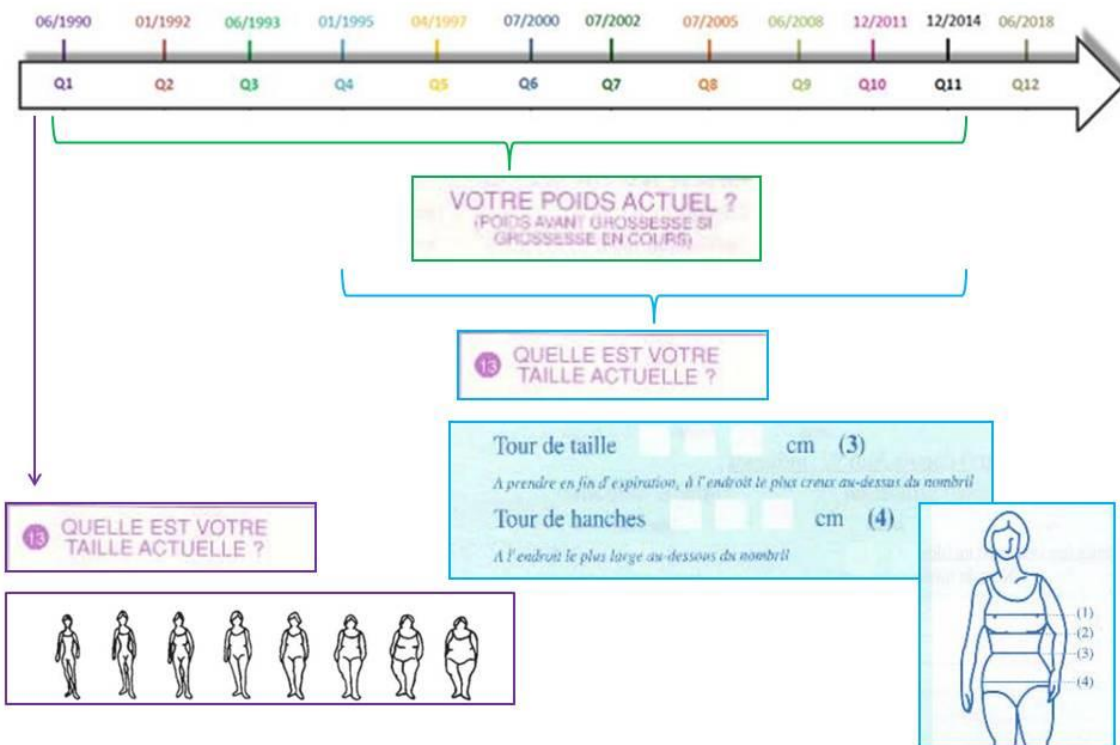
06/1990 01/1992 06/1993 01/1995 04/1997 07/2000 07/2002 07/2005 06/2008 12/2011 12/2014 06/2018

Q1 Q2 Q3 Q4 Q5 Q6 Q7 Q8 Q9 Q10 Q11 Q12

VOTRE POIDS ACTUEL ?
(POIDS AVANT GROSSESSE SI GROSSESSE EN COURS)

13 QUELLE EST VOTRE TAILLE ACTUELLE ?

Tour de taille cm (3)
A prendre en fin d'expiration, à l'endroit le plus creux au-dessus du nombril

Tour de hanches cm (4)
A l'endroit le plus large au-dessous du nombril

13 QUELLE EST VOTRE TAILLE ACTUELLE ?

(1)
(2)
(3)
(4)